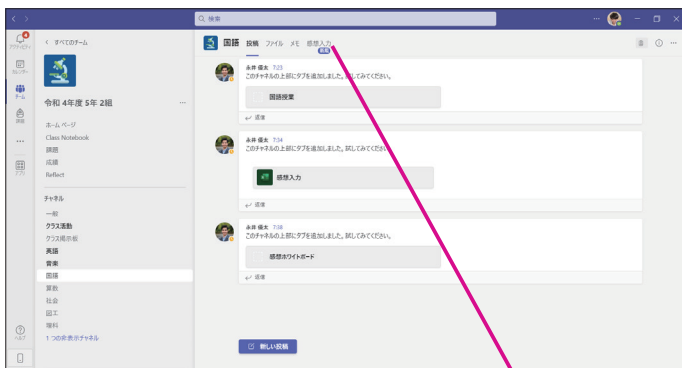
検索

アクティビティ
カレンダー
チーム
課題
アプリ
ヘルプ

< すべてのチーム

令和 4年度 5年 2組

ホーム ページ
Class Notebook
課題
成績
Reflect

チャネル
一般
クラス活動
クラス掲示板
英語
音楽
国語
算数
社会
図工
理科
1 つの非表示チャネル

国語 投稿 ファイル メモ 感想入力

永井 優太 7:23
このチャネルの上部にタブを追加しました。試してみてください。
国語授業
返信

永井 優太 7:34
このチャネルの上部にタブを追加しました。試してみてください。
感想入力
返信

永井 優太 7:38
このチャネルの上部にタブを追加しました。試してみてください。
感想ホワイトボード
返信

新しい投稿